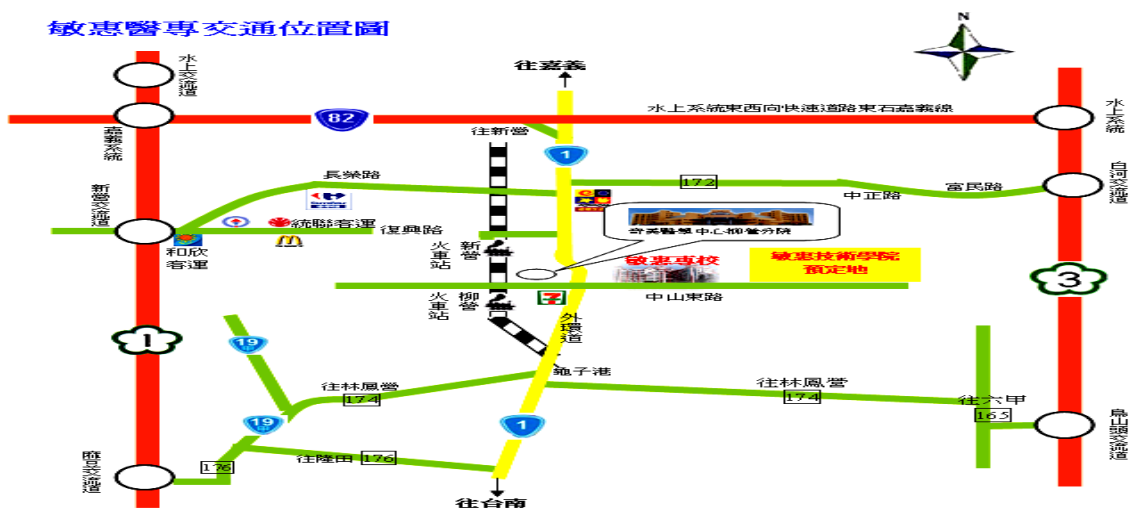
敏惠醫專交通位置圖

N

水上交流道

往嘉義

82

水上系統東西向快速道路東石嘉義線

水上系統

嘉義系統

往新營

1

長榮路

172

中正路

富民路

白河交流道

新營交流道

統聯客運

復興路

奇美醫學中心柳營分院

和欣客運

新營火車站

敏惠專校

敏惠技術學院預定地

3

柳營火車站

中山東路

外環道

1

19

龜子港

往林鳳營

174

往林鳳營

174

往六甲

165

烏山頭交流道

19

1

176

往隆田

176

麻豆交流道

往台南